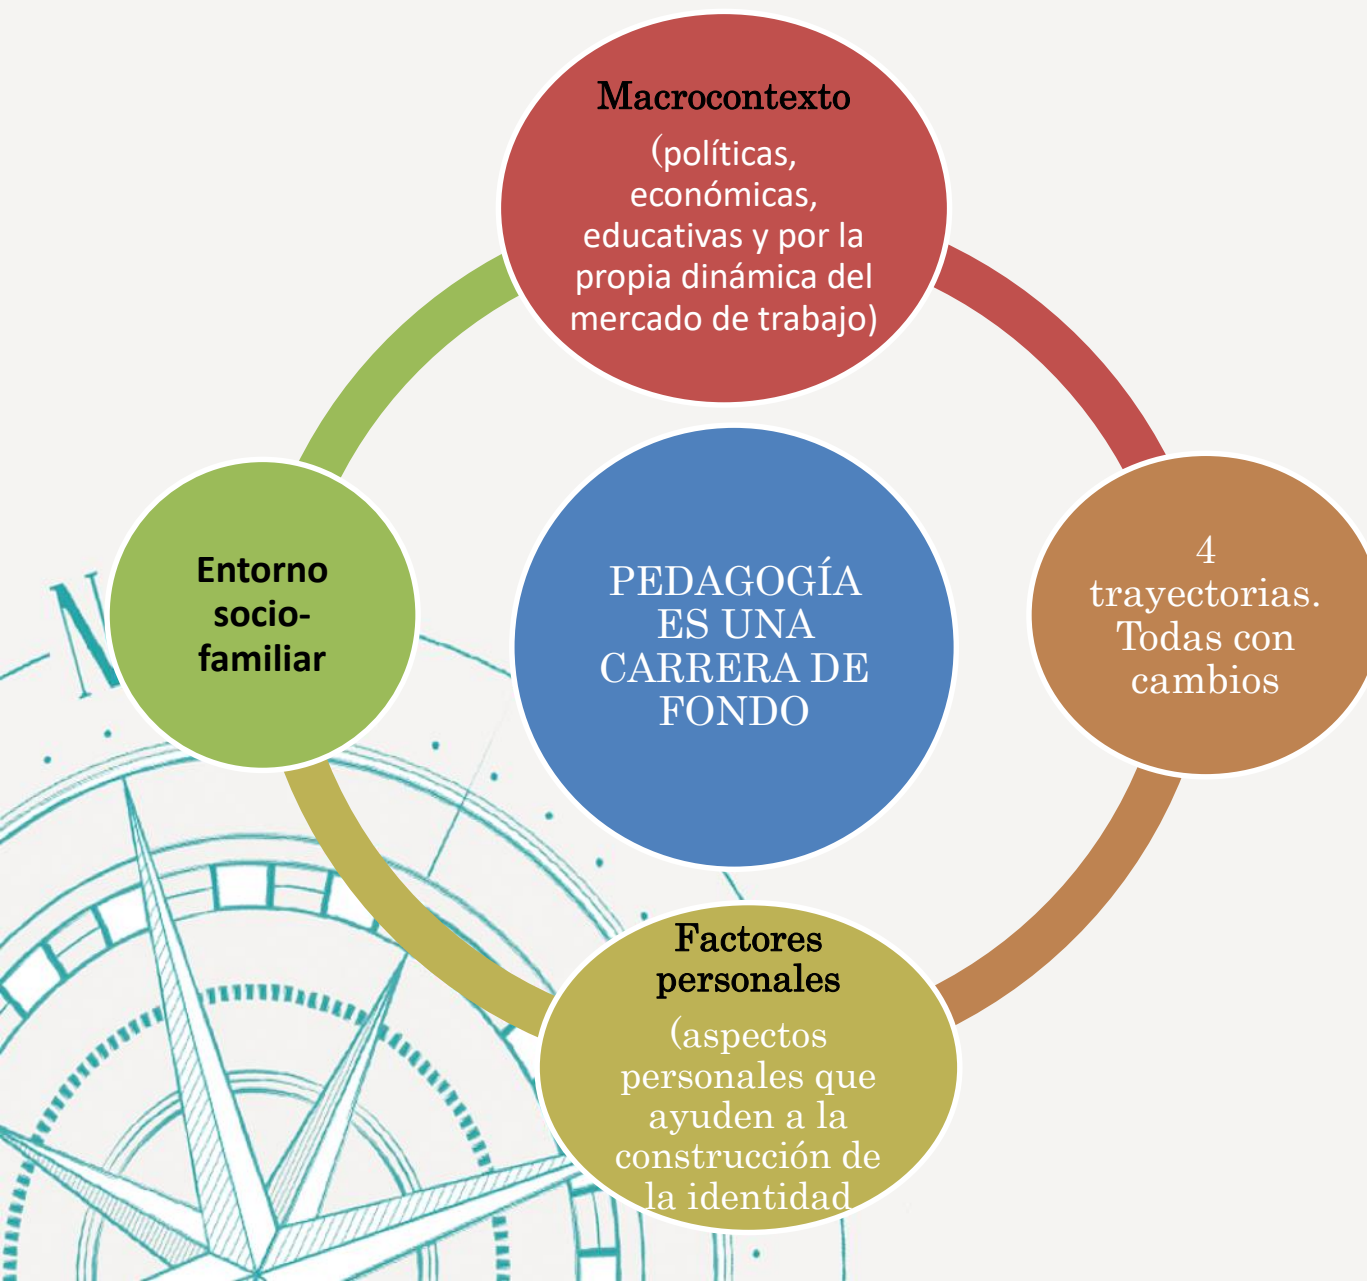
Macrocontexto

(políticas, económicas, educativas y por la propia dinámica del mercado de trabajo)

Entorno socio-familiar

PEDAGOGÍA ES UNA CARRERA DE FONDO

4 trayectorias. Todas con cambios

Factores personales

(aspectos personales que ayuden a la construcción de la identidad